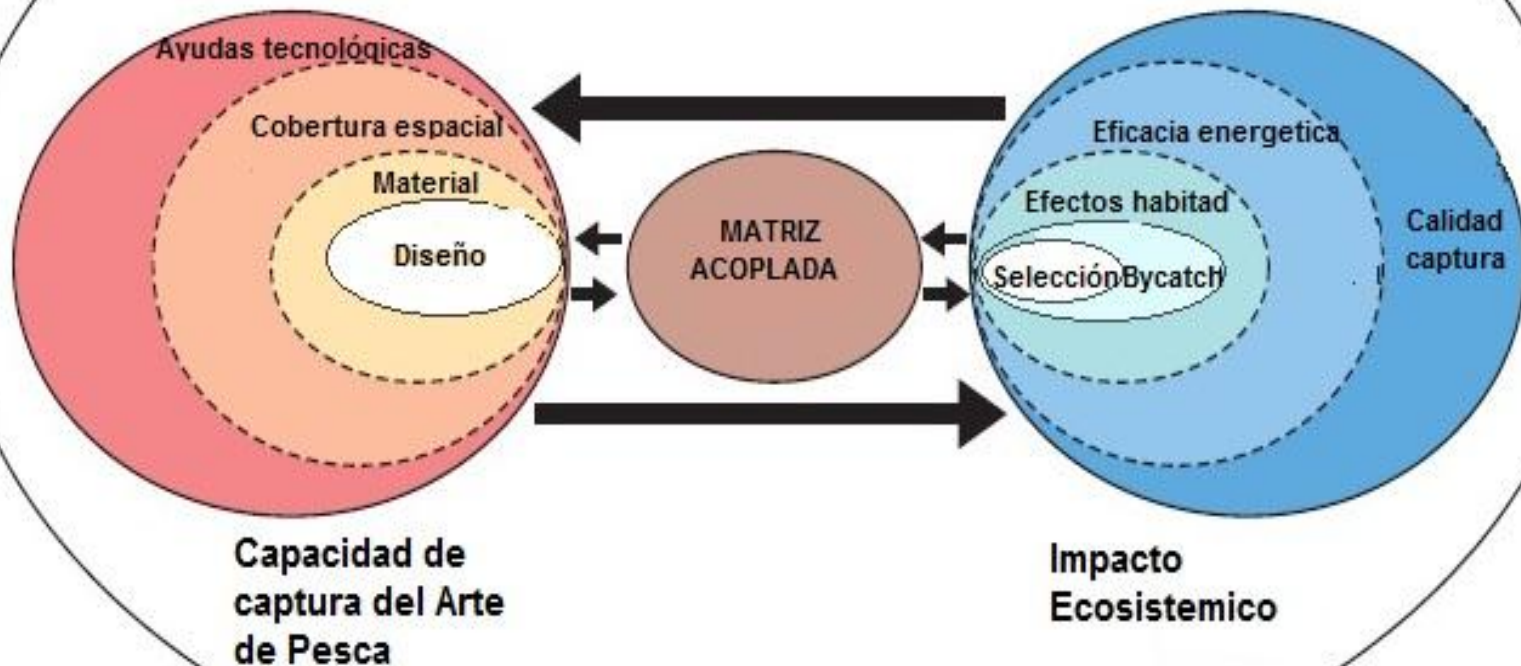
Ayudas tecnológicas
Cobertura espacial
Material
Diseño

MATRIZ ACOPLADA

Eficacia energetica
Efectos habitad
Selección Bycatch
Calidad captura

Capacidad de captura del Arte de Pesca

Impacto Ecosistemico